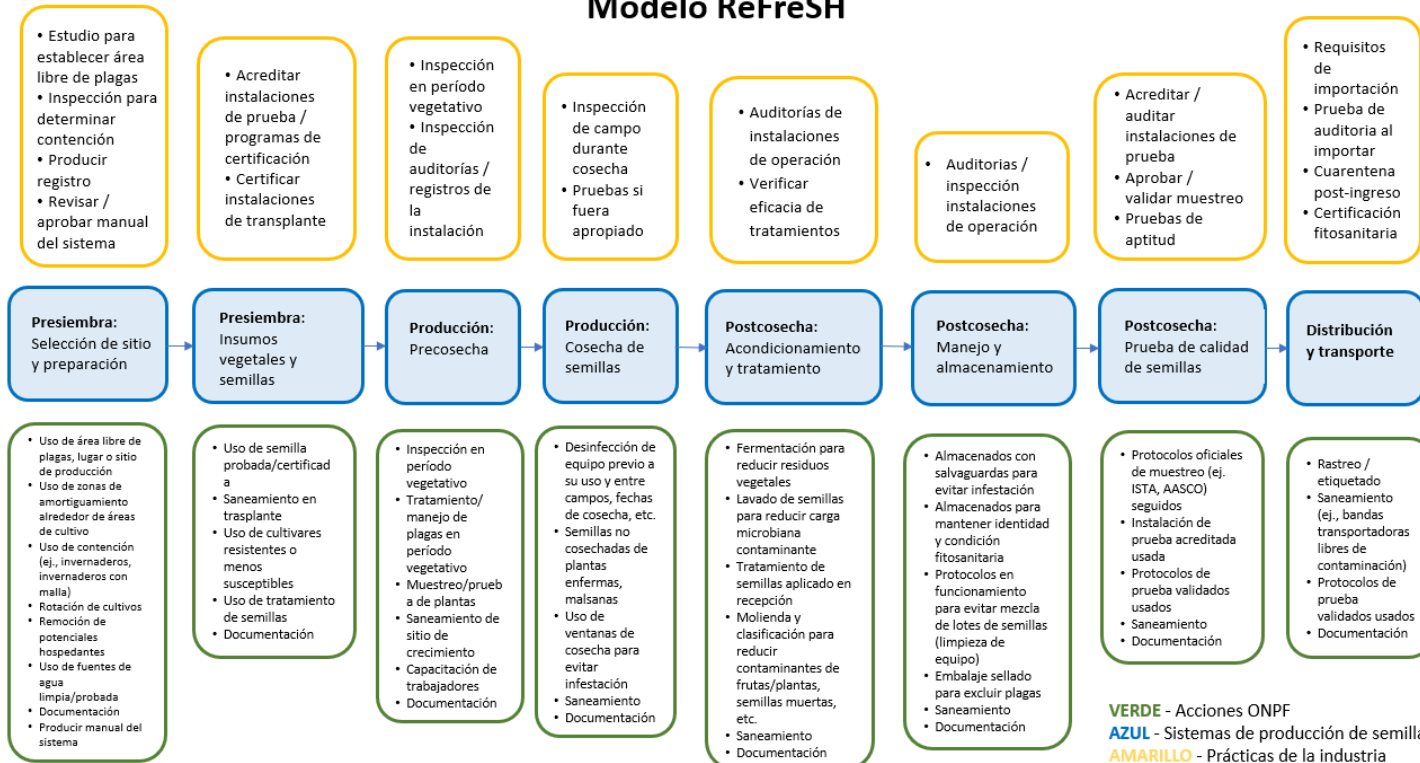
Modelo ReFreSH

• Estudio para establecer área libre de plagas
• Inspección para determinar contención
• Producir registro
• Revisar / aprobar manual del sistema

• Acreditar instalaciones de prueba / programas de certificación
• Certificar instalaciones de transplante

• Inspección en período vegetativo
• Inspección de auditorías / registros de la instalación

• Inspección de campo durante cosecha
• Pruebas si fuera apropiado

• Auditorías de instalaciones de operación
• Verificar eficacia de tratamientos

• Auditorias / inspección instalaciones de operación

• Acreditar / auditar instalaciones de prueba
• Aprobar / validar muestreo
• Pruebas de aptitud

• Requisitos de importación
• Prueba de auditoria al importar
• Cuarentena post-ingreso
• Certificación fitosanitaria

Presiembra: Selección de sitio y preparación

Presiembra: Insumos vegetales y semillas

Producción: Precosecha

Producción: Cosecha de semillas

Postcosecha: Acondicionamiento y tratamiento

Postcosecha: Manejo y almacenamiento

Postcosecha: Prueba de calidad de semillas

Distribución y transporte

• Uso de área libre de plagas, lugar o sitio de producción
• Uso de zonas de amortiguamiento alrededor de áreas de cultivo
• Uso de contención (ej., invernaderos, invernaderos con malla)
• Rotación de cultivos
• Remoción de potenciales hospedantes
• Uso de fuentes de agua limpia/probada
• Documentación
• Producir manual del sistema

• Uso de semilla probada/certificada
• Saneamiento en trasplante
• Uso de cultivares resistentes o menos susceptibles
• Uso de tratamiento de semillas
• Documentación

• Inspección en período vegetativo
• Tratamiento/ manejo de plagas en período vegetativo
• Muestreo/prueba de plantas
• Saneamiento de sitio de crecimiento
• Capacitación de trabajadores
• Documentación

• Desinfección de equipo previo a su uso y entre campos, fechas de cosecha, etc.
• Semillas no cosechadas de plantas enfermas, malsanas
• Uso de ventanas de cosecha para evitar infestación
• Saneamiento
• Documentación

• Fermentación para reducir residuos vegetales
• Lavado de semillas para reducir carga microbiana contaminante
• Tratamiento de semillas aplicado en recepción
• Molienda y clasificación para reducir contaminantes de frutas/plantas, semillas muertas, etc.
• Saneamiento
• Documentación

• Almacenados con salvaguardas para evitar infestación
• Almacenados para mantener identidad y condición fitosanitaria
• Protocolos en funcionamiento para evitar mezcla de lotes de semillas (limpieza de equipo)
• Embalaje sellado para excluir plagas
• Saneamiento
• Documentación

• Protocolos oficiales de muestreo (ej. ISTA, AASCO) seguidos
• Instalación de prueba acreditada usada
• Protocolos de prueba validados usados
• Saneamiento
• Documentación

• Rastreo / etiquetado
• Saneamiento (ej., bandas transportadoras libres de contaminación)
• Protocolos de prueba validados usados
• Documentación

VERDE - Acciones ONPF
AZUL - Sistemas de producción de semilla
AMARILLO - Prácticas de la industria